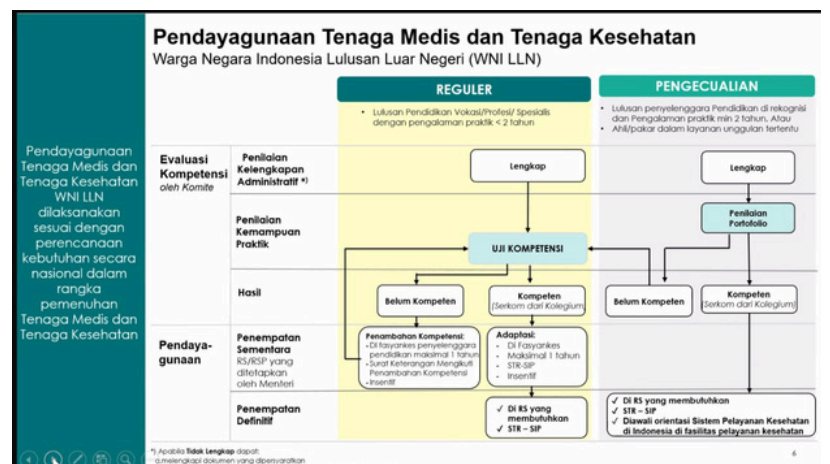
Pendayagunaan Tenaga Medis dan Tenaga Kesehatan WNI LLN dilaksanakan sesuai dengan perencanaan kebutuhan secara nasional dalam rangka pemenuhan Tenaga Medis dan Tenaga Kesehatan

Pendayagunaan Tenaga Medis dan Tenaga Kesehatan

Warga Negara Indonesia Lulusan Luar Negeri (WNI LLN)

REGULER

• Lulusan Pendidikan Vokasi/Profesi/ Spesialis dengan pengalaman praktik < 2 tahun

PENGECUALIAN

• Lulusan penyelenggara Pendidikan di rekognisi dan Pengalaman praktik min 2 tahun. Atau
• Ahli/pakar dalam layanan unggulan tertentu

Evaluasi Kompetensi oleh Komite

Penilaian Kelengkapan Administratif *)

Lengkap

Lengkap

Penilaian Kemampuan Praktik

UJI KOMPETENSI

Penilaian Portofolio

Hasil

Belum Kompeten

Kompeten (Serkom dari Kolegium)

Belum Kompeten

Kompeten (Serkom dari Kolegium)

Pendaya-gunaan

Penempatan Sementara RS/RSP yang ditetapkan oleh Menteri

Penambahan Kompetensi:
• Di fasyankes penyelenggara pendidikan maksimal 1 tahun
• Surat Keterangan Mengikuti Penambahan Kompetensi
• Insentif

Adaptasi:
• Di Fasyankes
• Maksimal 1 tahun
• STR-SIP
• Insentif

Penempatan Definitif

✓ Di RS yang membutuhkan
✓ STR – SIP

✓ Di RS yang membutuhkan
✓ STR – SIP
✓ Diawali orientasi Sistem Pelayanan Kesehatan di Indonesia di fasilitas pelayanan kesehatan

*) Apabila Tidak Lengkap dapat:
a) melengkapi dokumen yang dipersyaratkan

6